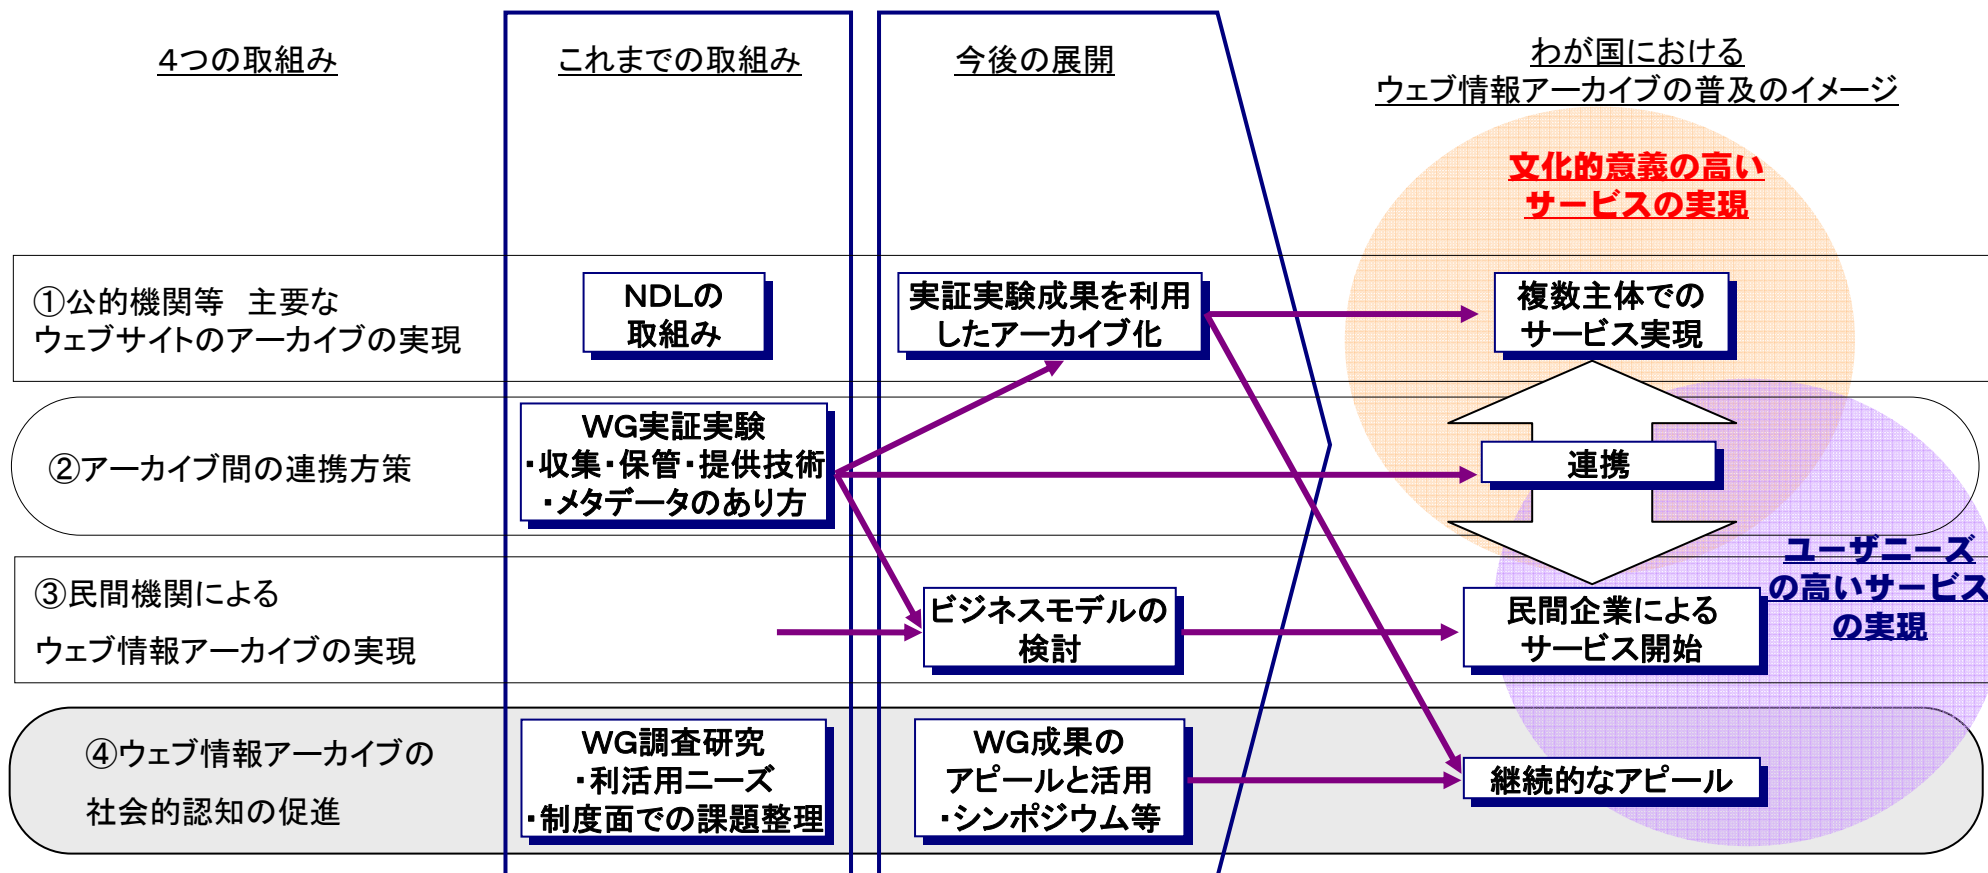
4つの取組み

これまでの取組み

今後の展開

わが国における
ウェブ情報アーカイブの普及のイメージ

文化的意義の高い
サービスの実現

①公的機関等　主要な
ウェブサイトのアーカイブの実現

NDLの
取組み

実証実験成果を利用
したアーカイブ化

複数主体での
サービス実現

②アーカイブ間の連携方策

WG実証実験
･収集･保管･提供技術
･メタデータのあり方

連携

ユーザニーズ
の高いサービス
の実現

③民間機関による
ウェブ情報アーカイブの実現

ビジネスモデルの
検討

民間企業による
サービス開始

④ウェブ情報アーカイブの
社会的認知の促進

WG調査研究
･利活用ニーズ
･制度面での課題整理

WG成果の
アピールと活用
･シンポジウム等

継続的なアピール